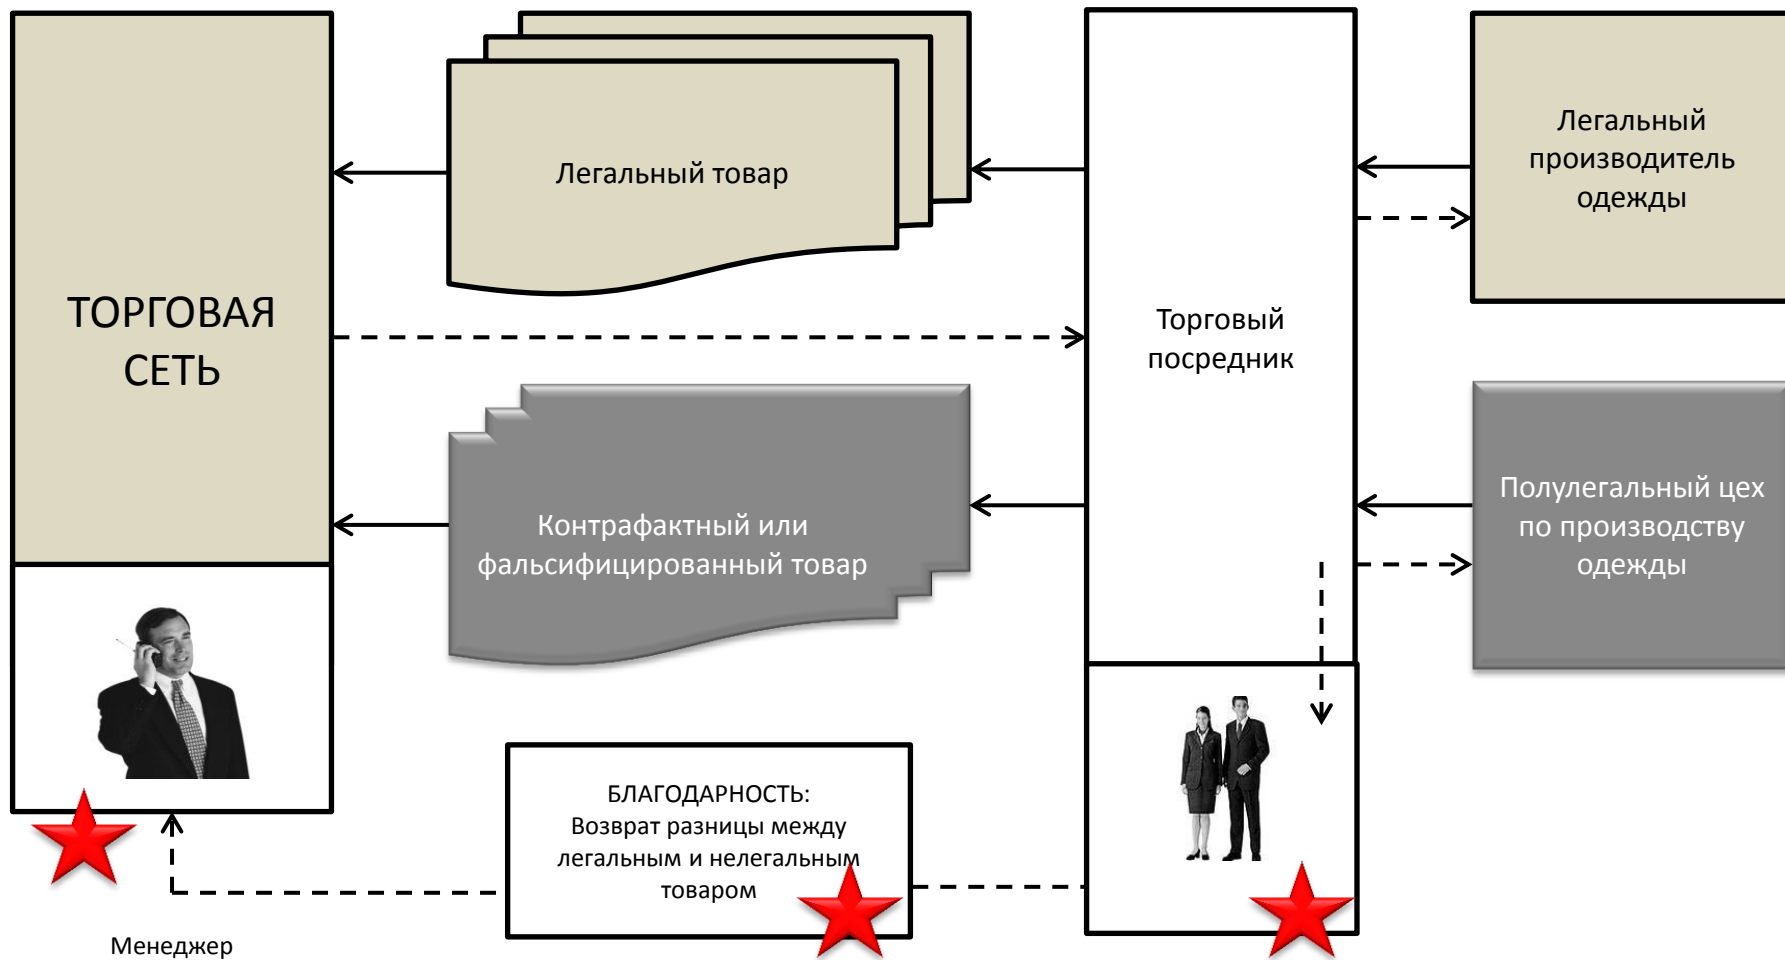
ТОРГОВАЯ СЕТЬ

Легальный товар

Торговый посредник

Легальный производитель одежды

Контрафактный или фальсифицированный товар

Полулегальный цех по производству одежды

БЛАГОДАРНОСТЬ:
Возврат разницы между легальным и нелегальным товаром

Менеджер